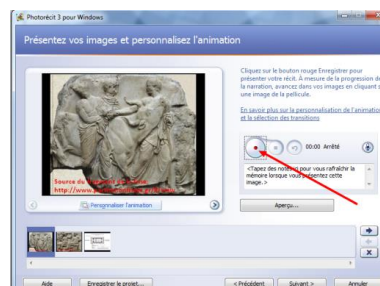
Photorécit 3 pour Windows

Présentez vos images et personnalisez l'animation

Cliquez sur le bouton rouge Enregistrer pour présenter votre récit. À mesure de la progression de la narration, avancez dans vos images en cliquant sur une image de la pellicule.

En savoir plus sur la personnalisation de l'animation et la sélection des transitions

Source du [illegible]
http://www.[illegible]

Personnaliser l'animation

00:00 Arrêté

<Tapez des notes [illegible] pour vous rafraîchir la mémoire lorsque vous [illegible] cette image.>

Aperçu...

Aide

Enregistrer le projet...

< Précédent

Suivant >

Annuler